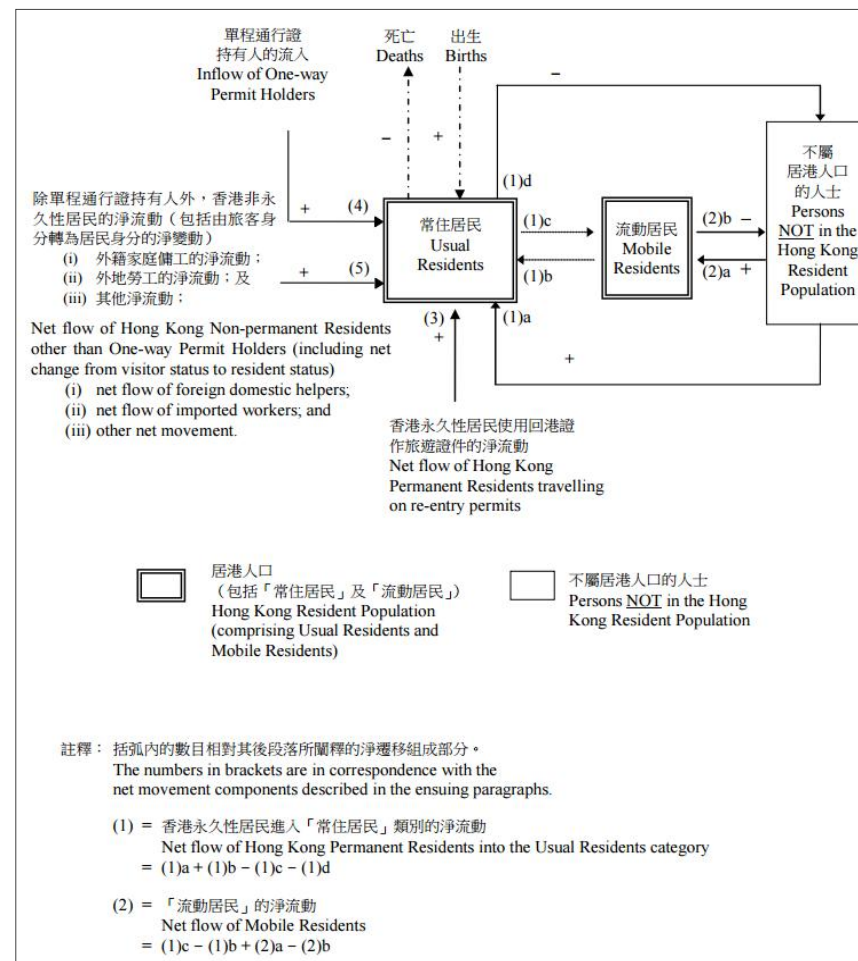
單程通行證
持有人的流入
Inflow of One-way
Permit Holders

死亡
Deaths

出生
Births

–

–

+

不屬
居港人口
的人士
Persons
NOT in the
Hong Kong
Resident
Population

(1)d

除單程通行證持有人外，香港非永久性居民的淨流動（包括由旅客身分轉為居民身分的淨變動）
(i) 外籍家庭傭工的淨流動；
(ii) 外地勞工的淨流動；及
(iii) 其他淨流動；

+ (4)

+ (5)

常住居民
Usual
Residents

(1)c

(1)b

流動居民
Mobile
Residents

(2)b –

(2)a +

Net flow of Hong Kong Non-permanent Residents other than One-way Permit Holders (including net change from visitor status to resident status)
(i) net flow of foreign domestic helpers;
(ii) net flow of imported workers; and
(iii) other net movement.

(3)
+

(1)a

+

香港永久性居民使用回港證
作旅遊證件的淨流動
Net flow of Hong Kong
Permanent Residents travelling
on re-entry permits

居港人口
（包括「常住居民」及「流動居民」）
Hong Kong Resident Population
(comprising Usual Residents and
Mobile Residents)

不屬居港人口的人士
Persons NOT in the Hong
Kong Resident Population

註釋： 括弧內的數目相對其後段落所闡釋的淨遷移組成部分。
The numbers in brackets are in correspondence with the net movement components described in the ensuing paragraphs.

(1) = 香港永久性居民進入「常住居民」類別的淨流動
Net flow of Hong Kong Permanent Residents into the Usual Residents category
= (1)a + (1)b – (1)c – (1)d

(2) = 「流動居民」的淨流動
Net flow of Mobile Residents
= (1)c – (1)b + (2)a – (2)b